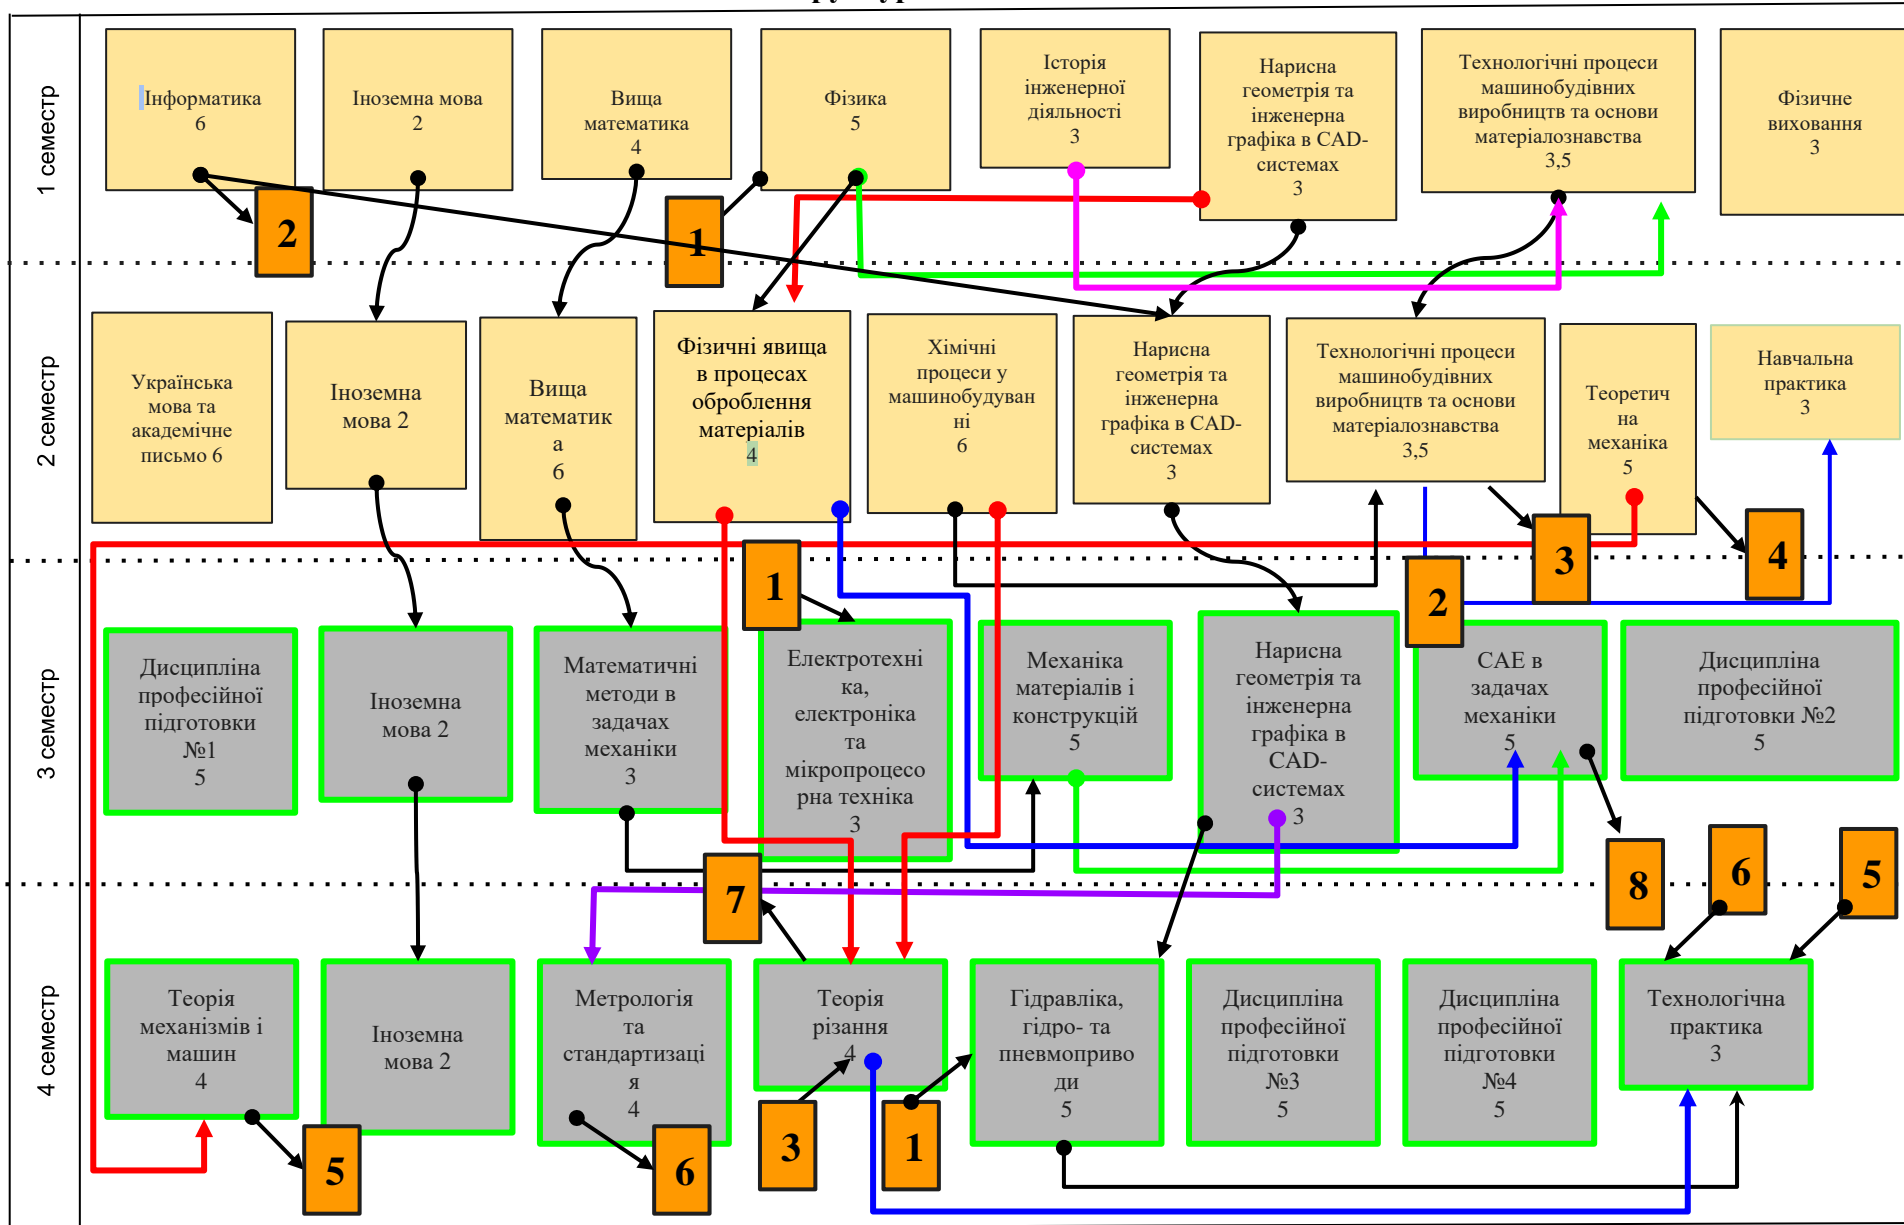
1 семестр

Інформатика 6

Іноземна мова 2

Вища математика 4

Фізика 5

Історія інженерної діяльності 3

Нарисна геометрія та інженерна графіка в CAD-системах 3

Технологічні процеси машинобудівних виробництв та основи матеріалознавства 3,5

Фізичне виховання 3

2

1

2 семестр

Українська мова та академічне письмо 6

Іноземна мова 2

Вища математика 6

Фізичні явища в процесах оброблення матеріалів 4

Хімічні процеси у машинобудуванні 6

Нарисна геометрія та інженерна графіка в CAD-системах 3

Технологічні процеси машинобудівних виробництв та основи матеріалознавства 3,5

Теоретична механіка 5

Навчальна практика 3

1

3

4

2

3 семестр

Дисципліна професійної підготовки №1 5

Іноземна мова 2

Математичні методи в задачах механіки 3

Електротехніка, електроніка та мікропроцесорна техніка 3

Механіка матеріалів і конструкцій 5

Нарисна геометрія та інженерна графіка в CAD-системах 3

CAE в задачах механіки 5

Дисципліна професійної підготовки №2 5

7

8

6

5

4 семестр

Теорія механізмів і машин 4

Іноземна мова 2

Метрологія та стандартизація 4

Теорія різання 4

Гідравліка, гідро- та пневмоприводи 5

Дисципліна професійної підготовки №3 5

Дисципліна професійної підготовки №4 5

Технологічна практика 3

5

6

3

1